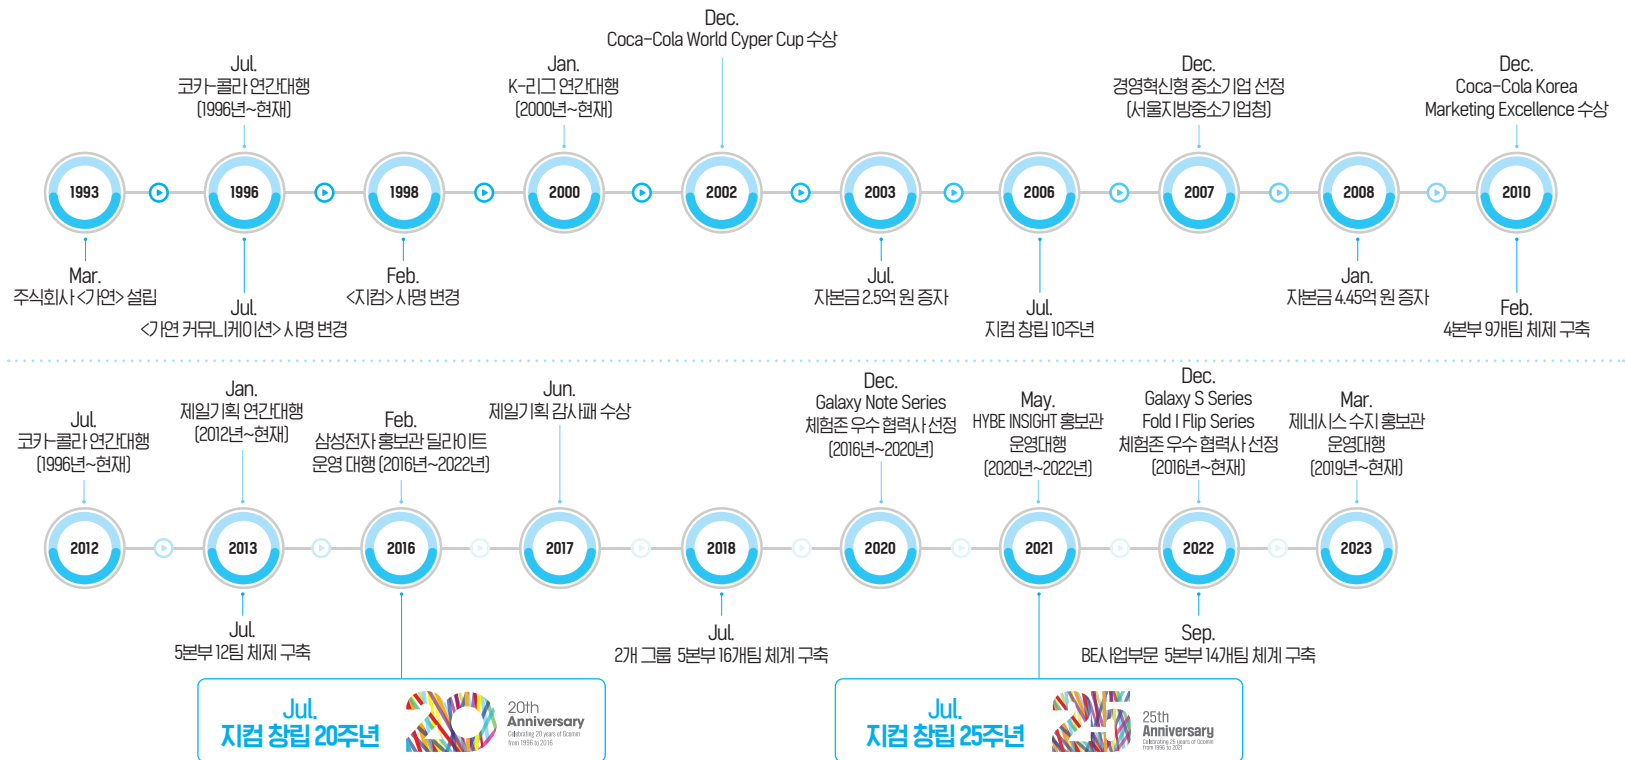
Jul.
코카-콜라 연간대행
(1996년~현재)

Jan.
K-리그 연간대행
(2000년~현재)

Dec.
Coca-Cola World Cyper Cup 수상

Dec.
경영혁신형 중소기업 선정
(서울지방중소기업청)

Dec.
Coca-Cola Korea
Marketing Excellence 수상

1993
1996
1998
2000
2002
2003
2006
2007
2008
2010

Mar.
주식회사 <가연> 설립

Jul.
<가연 커뮤니케이션> 사명 변경

Feb.
<지컴> 사명 변경

Jul.
자본금 2.5억 원 증자

Jul.
지컴 창립 10주년

Jan.
자본금 4.45억 원 증자

Feb.
4본부 9개팀 체제 구축

Jul.
코카-콜라 연간대행
(1996년~현재)

Jan.
제일기획 연간대행
(2012년~현재)

Feb.
삼성전자 홍보관 딜라이트
운영 대행 (2016년~2022년)

Jun.
제일기획 감사패 수상

Dec.
Galaxy Note Series
체험존 우수 협력사 선정
(2016년~2020년)

May.
HYBE INSIGHT 홍보관
운영대행
(2020년~2022년)

Dec.
Galaxy S Series
Fold I Flip Series
체험존 우수 협력사 선정
(2016년~현재)

Mar.
제네시스 수지 홍보관
운영대행
(2019년~현재)

2012
2013
2016
2017
2018
2020
2021
2022
2023

Jul.
5본부 12팀 체제 구축

Jul.
2개 그룹 5본부 16개팀 체계 구축

Sep.
BE사업부문 5본부 14개팀 체계 구축

Jul.
지컴 창립 20주년

20
20th
Anniversary
Celebrating 20 years of Gcomm from 1996 to 2016

Jul.
지컴 창립 25주년

25
25th
Anniversary
Celebrating 25 years of Gcomm from 1996 to 2021